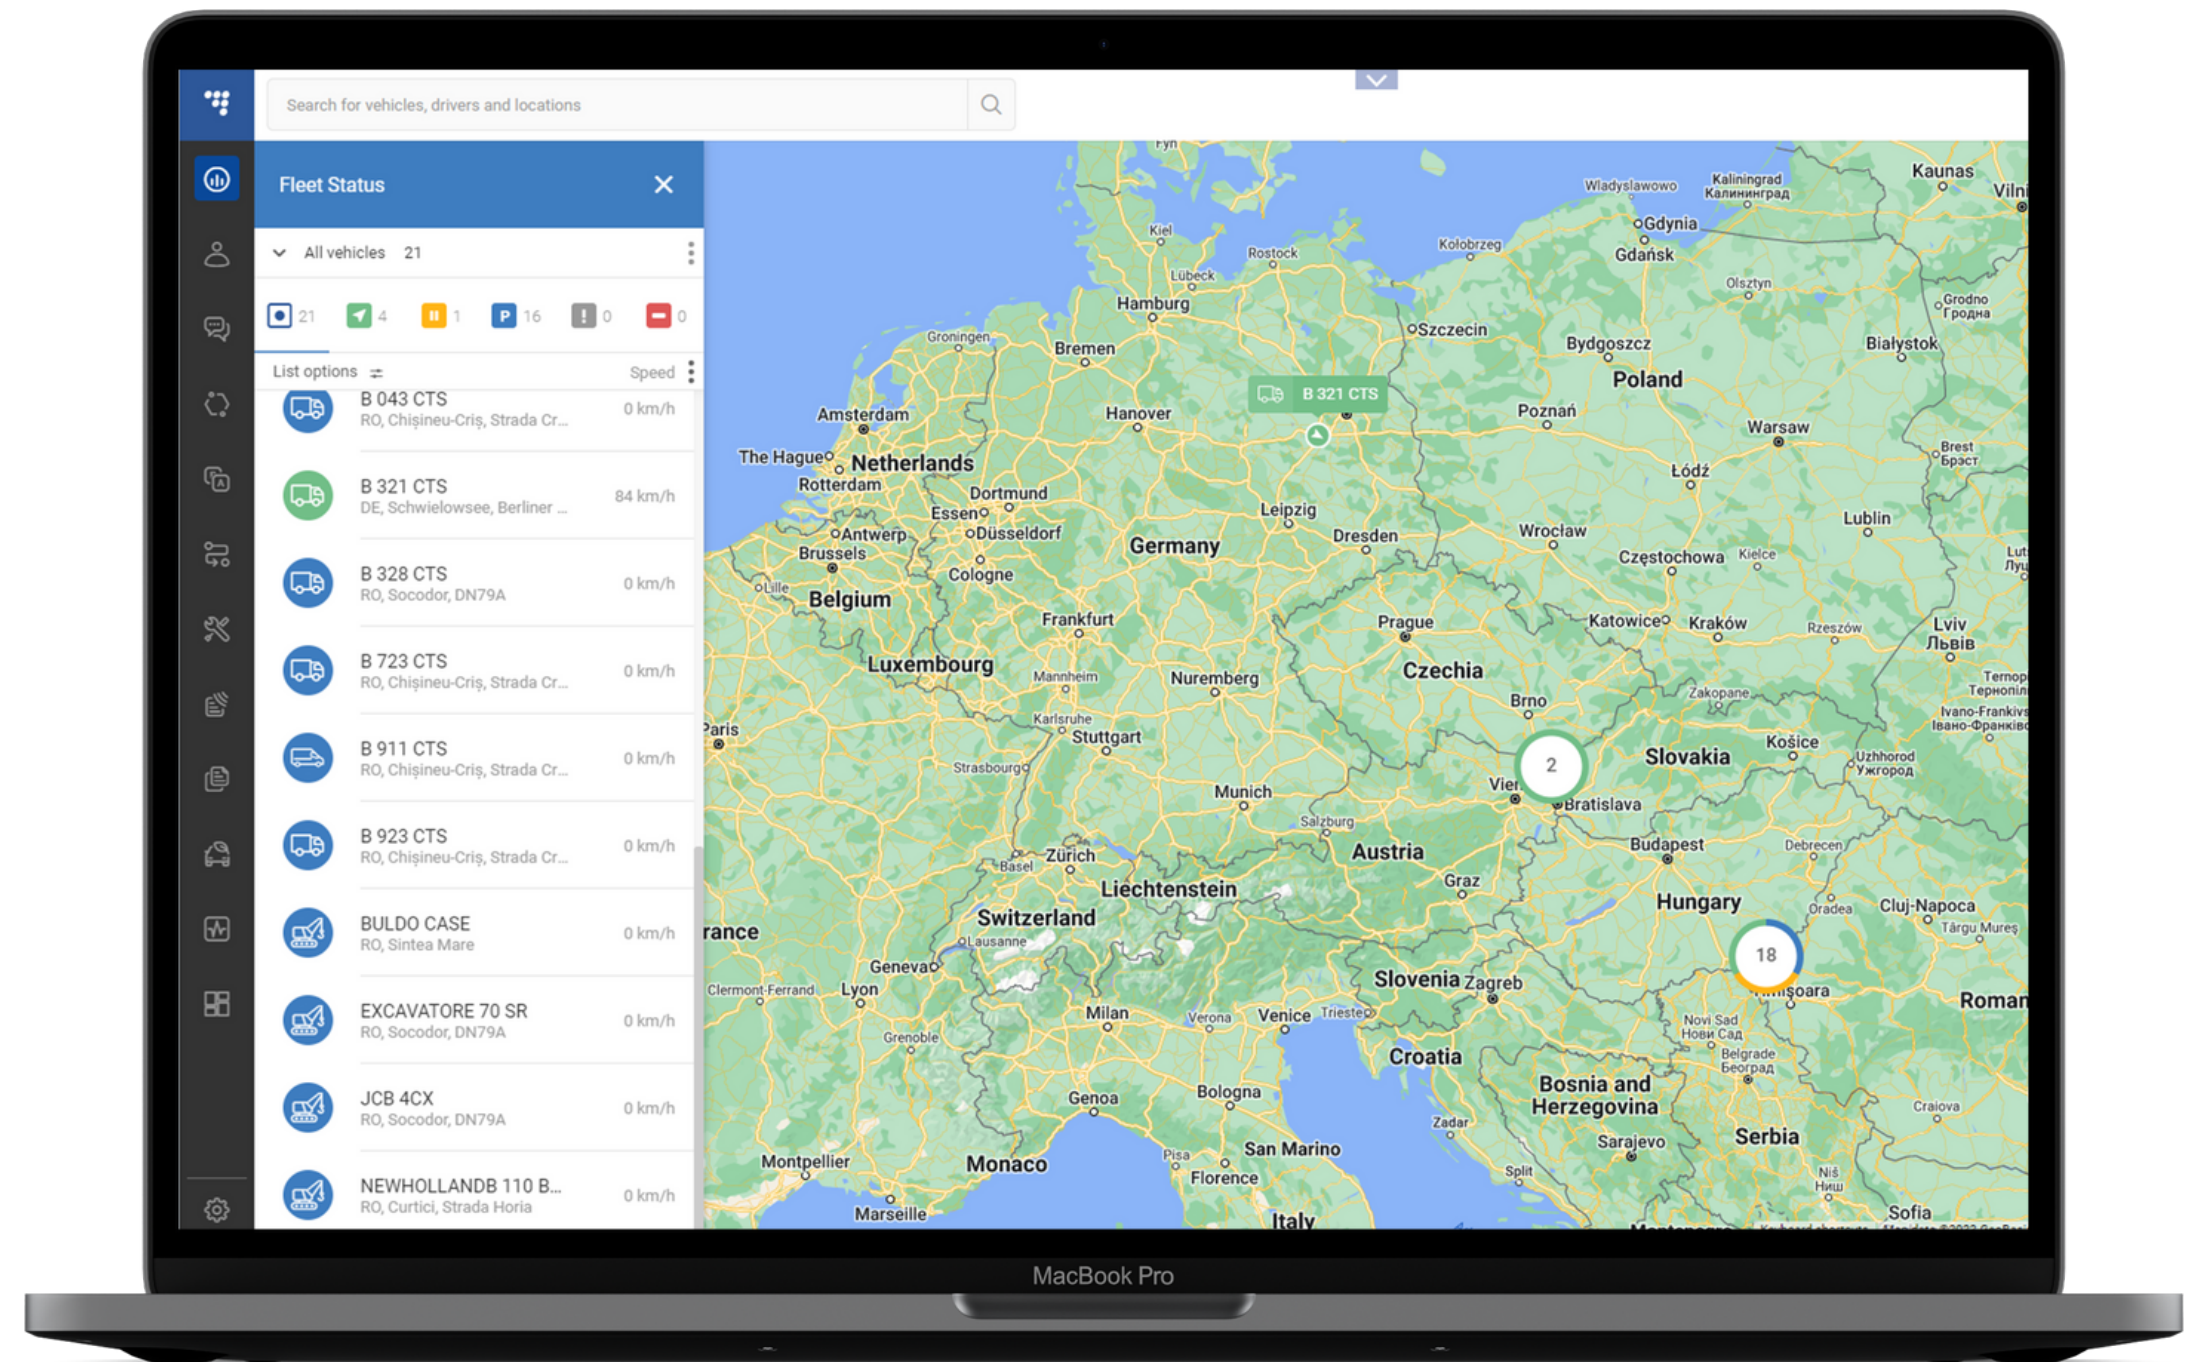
Search for vehicles, drivers and locations

Fleet Status

All vehicles 21

21 4 1 16 0 0

List options

Speed

B 043 CTS
RO, Chișineu-Criș, Strada Cr...
0 km/h

B 321 CTS
DE, Schwielowsee, Berliner ...
84 km/h

B 328 CTS
RO, Socodor, DN79A
0 km/h

B 723 CTS
RO, Chișineu-Criș, Strada Cr...
0 km/h

B 911 CTS
RO, Chișineu-Criș, Strada Cr...
0 km/h

B 923 CTS
RO, Chișineu-Criș, Strada Cr...
0 km/h

BULDO CASE
RO, Sintea Mare
0 km/h

EXCAVATORE 70 SR
RO, Socodor, DN79A
0 km/h

JCB 4CX
RO, Socodor, DN79A
0 km/h

NEWHOLLANDB 110 B...
RO, Curtici, Strada Horia
0 km/h

B 321 CTS

2

18

Kiel Rostock Lübeck Hamburg Bremen Groningen Amsterdam Hanover The Hague Netherlands Rotterdam Dortmund Essen Düsseldorf Antwerp Brussels Cologne Lille Belgium Frankfurt Luxembourg Mannheim Paris Karlsruhe Stuttgart Strasbourg Nuremberg Munich Basel Zürich Liechtenstein Switzerland Lausanne Geneva Lyon Clermont-Ferrand Grenoble Milan Verona Venice Trieste Genoa Bologna Pisa Florence San Marino Monaco Montpellier Marseille Italy rance Germany Leipzig Dresden Prague Czechia Brno Vien Bratislava Salzburg Austria Graz Slovenia Zagreb Croatia Zadar Split Bosnia and Herzegovina Sarajevo Serbia Belgrade Београд Novi Sad Нови Сад Niš Ниш Sofia Craiova Timișoara Hungary Budapest Debrecen Oradea Cluj-Napoca Târgu Mureș Roman Slovakia Košice Uzhhorod Ужгород Zakopane Kraków Katowice Rzeszów Lviv Львів Ternopil Тернопіль Ivano-Frankivsk Івано-Франківськ Częstochowa Kielce Lublin Łódź Warsaw Poland Poznań Wrocław Szczecin Bydgoszcz Gdynia Gdańsk Władysławowo Kaliningrad Калининград Kołobrzeg Olsztyn Grodno Гродна Białystok Brest Брэст Kaunas Vilni Lut Луц Fyn

MacBook Pro